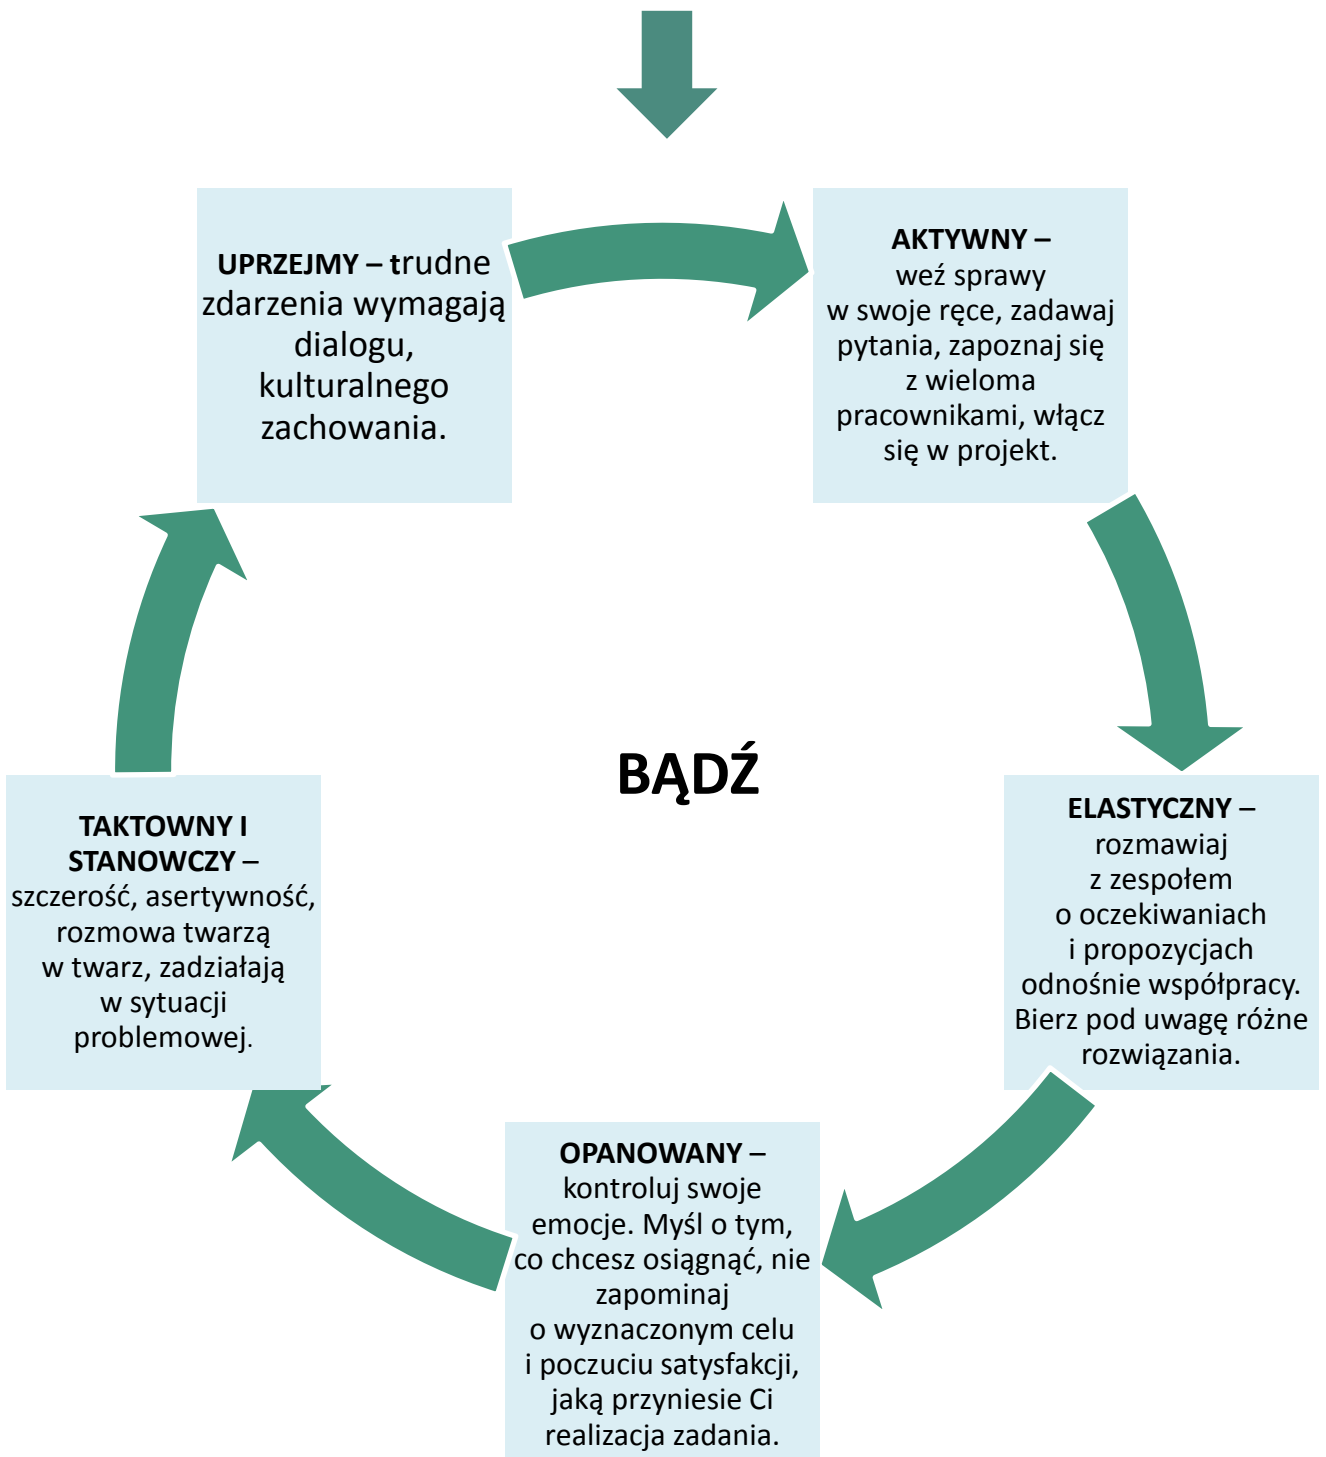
UPRZEJMY – trudne zdarzenia wymagają dialogu, kulturalnego zachowania.

AKTYWNY – weź sprawy w swoje ręce, zadawaj pytania, zapoznaj się z wieloma pracownikami, włącz się w projekt.

BĄDŹ

ELASTYCZNY – rozmawiaj z zespołem o oczekiwaniach i propozycjach odnośnie współpracy. Bierz pod uwagę różne rozwiązania.

OPANOWANY – kontroluj swoje emocje. Myśl o tym, co chcesz osiągnąć, nie zapominaj o wyznaczonym celu i poczuciu satysfakcji, jaką przyniesie Ci realizacja zadania.

TAKTOWNY I STANOWCZY – szczerość, asertywność, rozmowa twarzą w twarz, zadziałają w sytuacji problemowej.